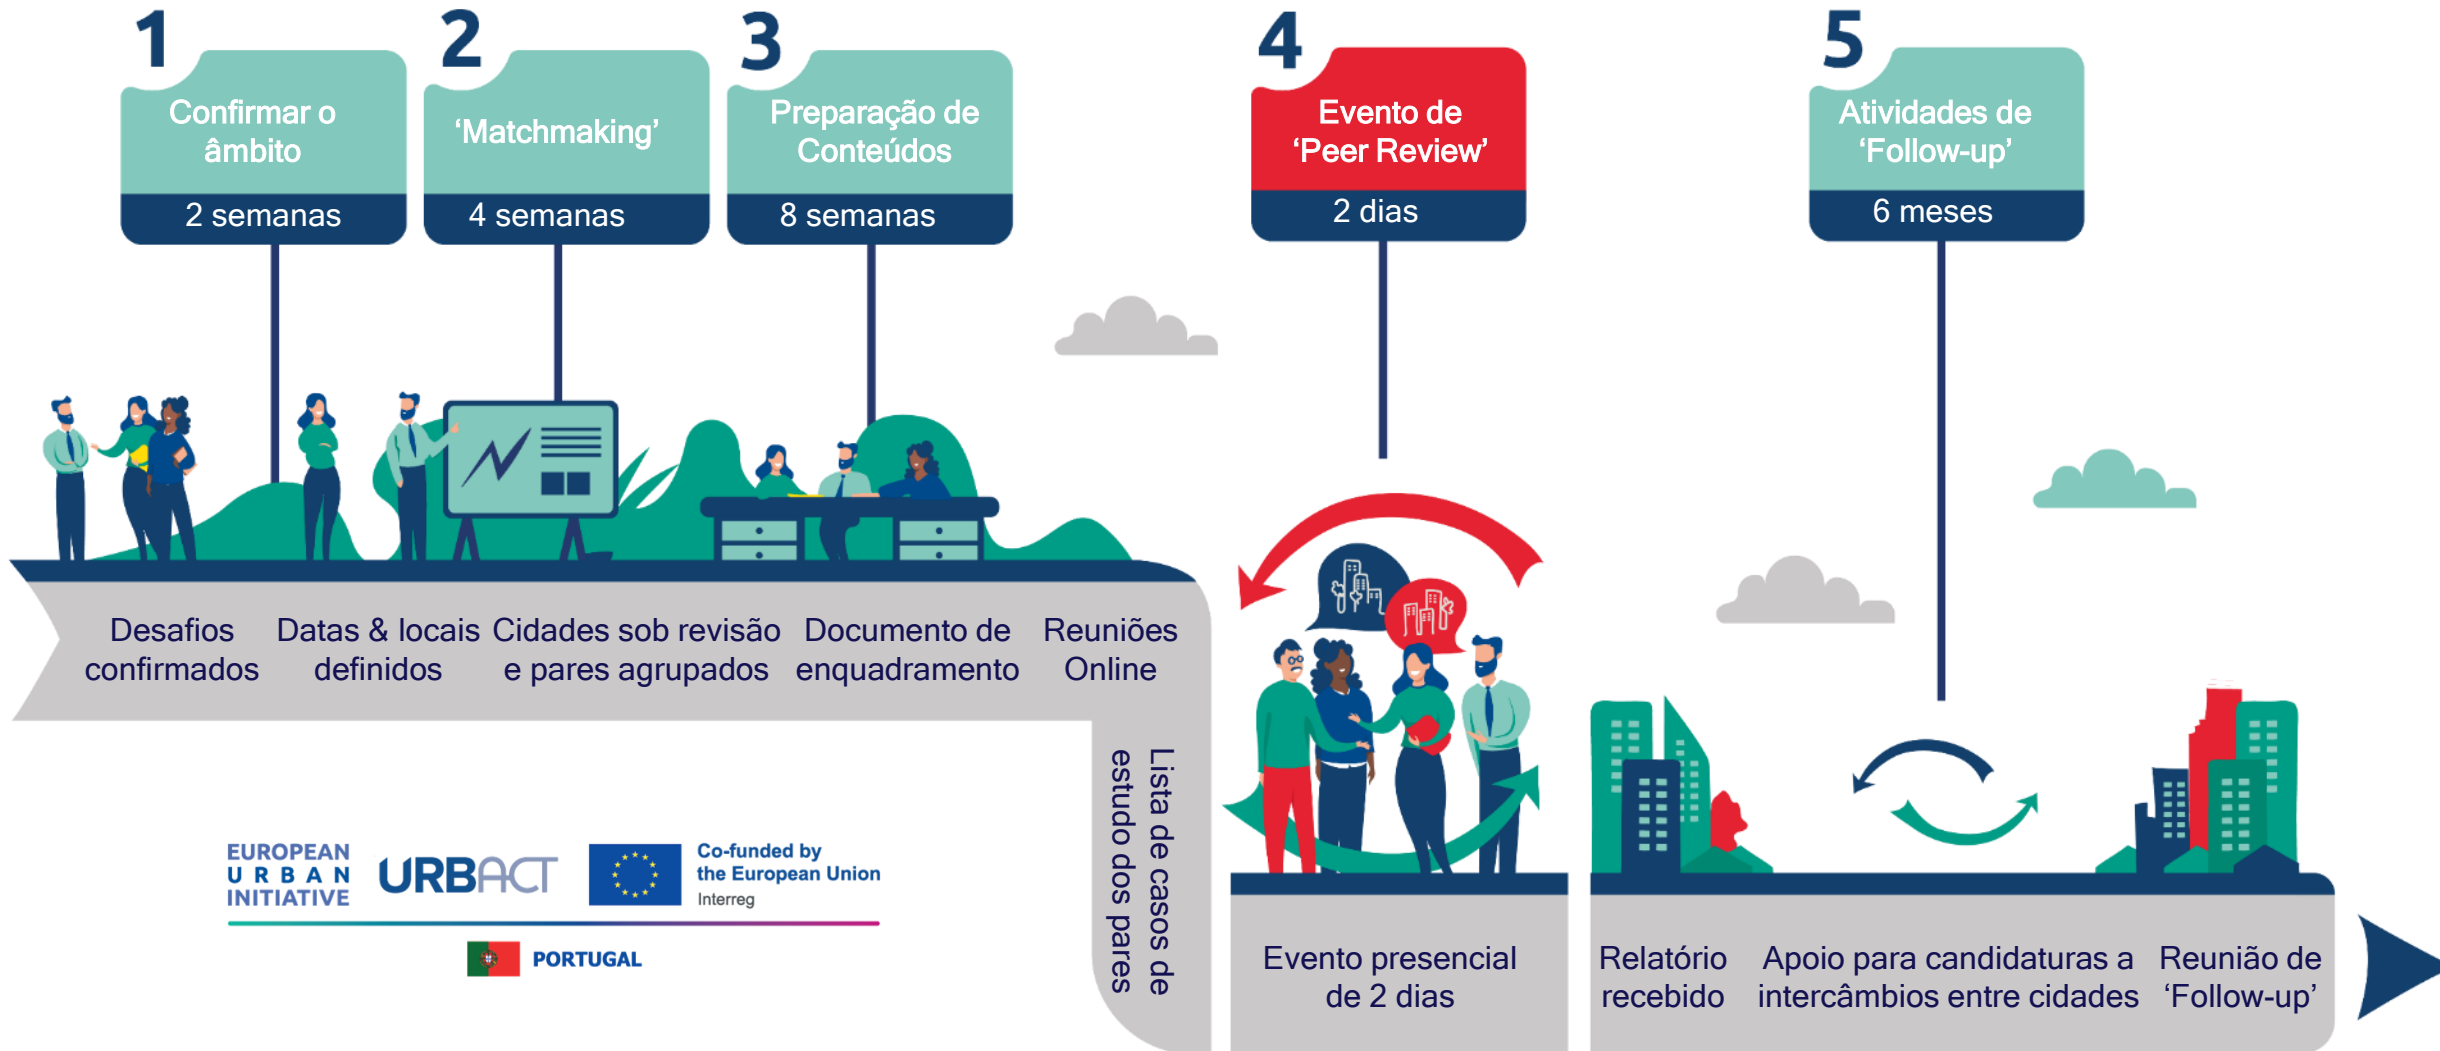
1
Confirmar o âmbito
2 semanas

2
'Matchmaking'
4 semanas

3
Preparação de Conteúdos
8 semanas

4
Evento de 'Peer Review'
2 dias

5
Atividades de 'Follow-up'
6 meses

Desafios confirmados

Datas & locais definidos

Cidades sob revisão e pares agrupados

Documento de enquadramento

Reuniões Online

Lista de casos de estudo dos pares

Evento presencial de 2 dias

Relatório recebido

Apoio para candidaturas a intercâmbios entre cidades

Reunião de 'Follow-up'

EUROPEAN URBAN INITIATIVE
URBACT
Co-funded by the European Union
Interreg
PORTUGAL